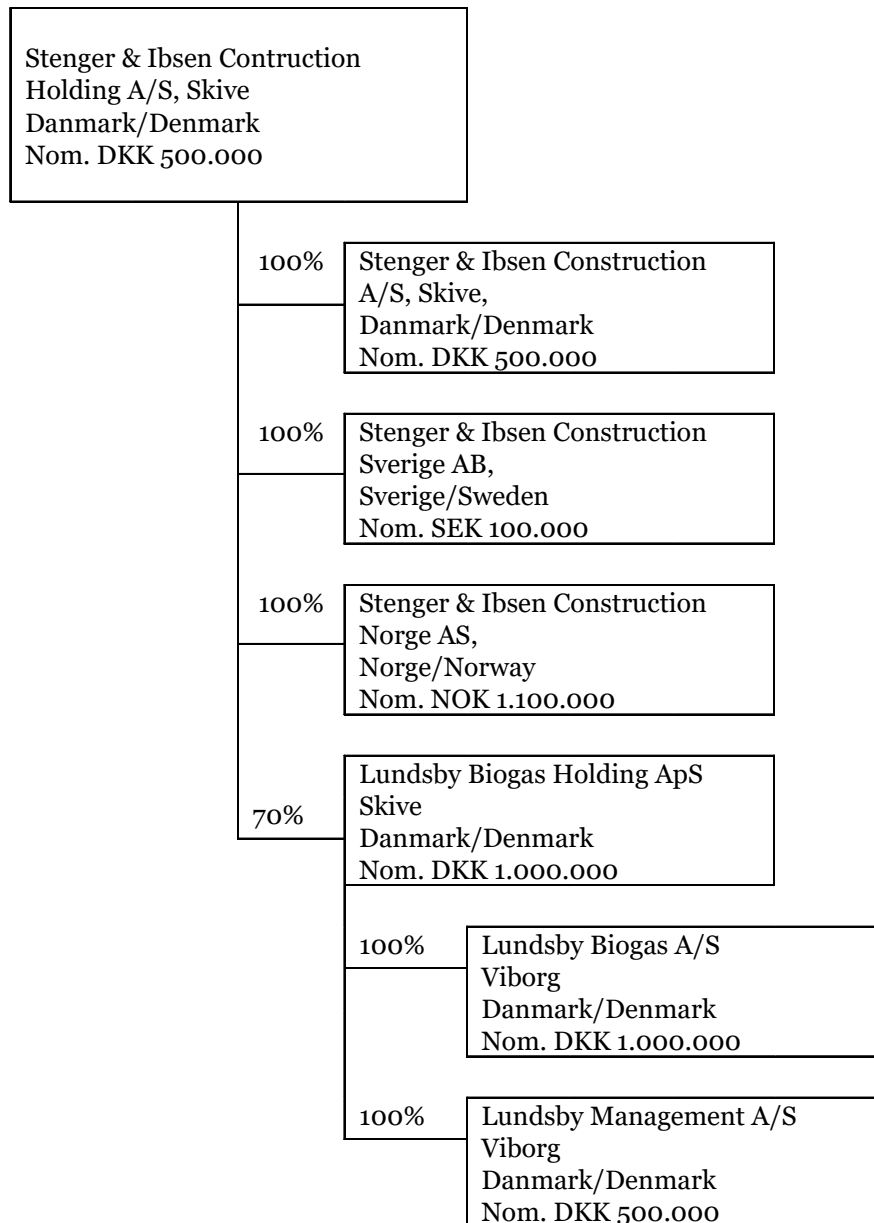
Stenger & Ibsen Contruction
Holding A/S, Skive
Danmark/Denmark
Nom. DKK 500.000

100%
Stenger & Ibsen Construction
A/S, Skive,
Danmark/Denmark
Nom. DKK 500.000

100%
Stenger & Ibsen Construction
Sverige AB,
Sverige/Sweden
Nom. SEK 100.000

100%
Stenger & Ibsen Construction
Norge AS,
Norge/Norway
Nom. NOK 1.100.000

70%
Lundsby Biogas Holding ApS
Skive
Danmark/Denmark
Nom. DKK 1.000.000

100%
Lundsby Biogas A/S
Viborg
Danmark/Denmark
Nom. DKK 1.000.000

100%
Lundsby Management A/S
Viborg
Danmark/Denmark
Nom. DKK 500.000